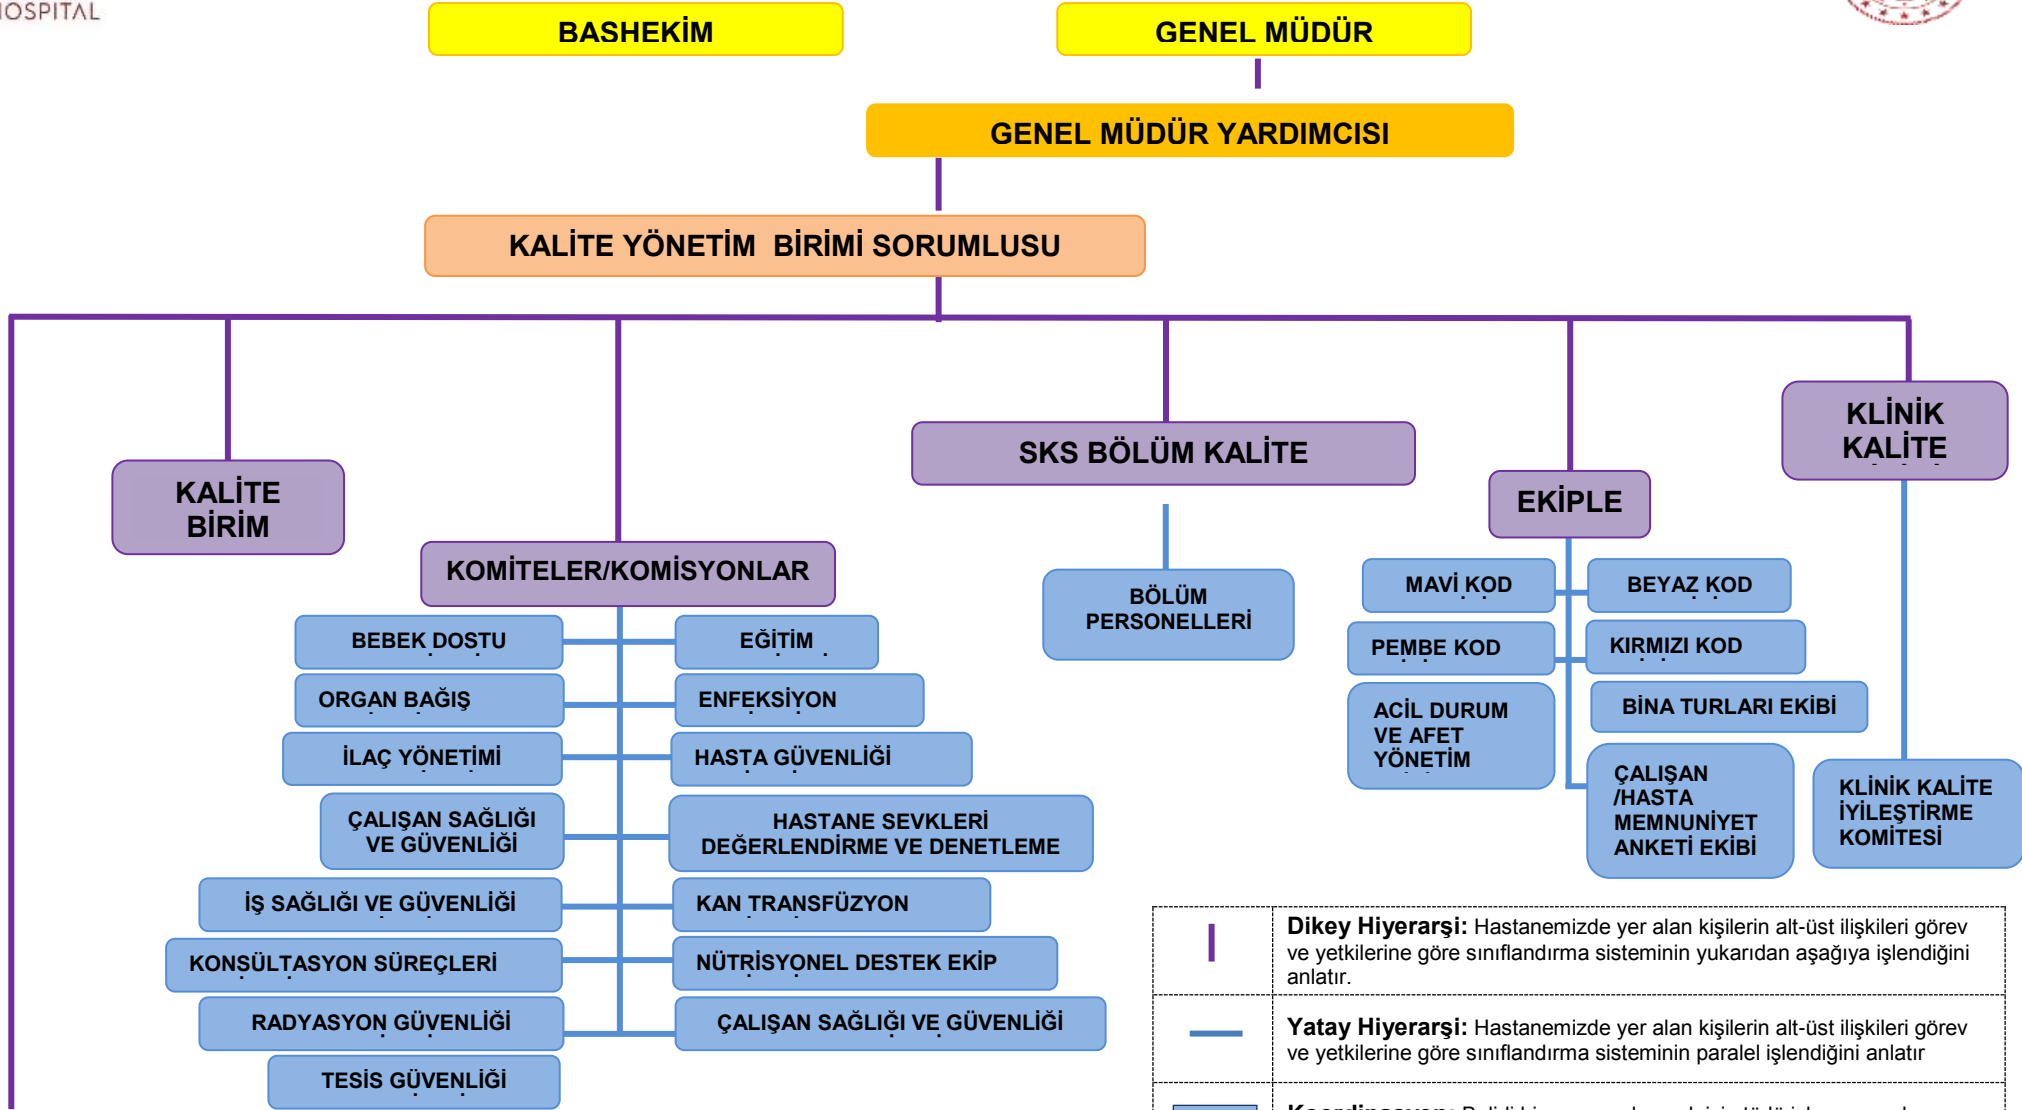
IOSPITAL

BASHEKİM

GENEL MÜDÜR

GENEL MÜDÜR YARDIMCISI

KALİTE YÖNETİM BİRİMİ SORUMLUSU

KALİTE BİRİM

KOMİTELER/KOMİSYONLAR

SKS BÖLÜM KALİTE

EKİPLE

KLİNİK KALİTE

BEBEK DOSTU

ORGAN BAĞIŞ

İLAÇ YÖNETİMİ

ÇALIŞAN SAĞLIĞI VE GÜVENLİĞİ

İŞ SAĞLIĞI VE GÜVENLİĞİ

KONSÜLTASYON SÜREÇLERİ

RADYASYON GÜVENLİĞİ

TESİS GÜVENLİĞİ

EĞİTİM

ENFEKSİYON

HASTA GÜVENLİĞİ

HASTANE SEVKLERİ DEĞERLENDİRME VE DENETLEME

KAN TRANSFÜZYON

NÜTRİSYONEL DESTEK EKİP

ÇALIŞAN SAĞLIĞI VE GÜVENLİĞİ

BÖLÜM PERSONELLERİ

MAVİ KOD

BEYAZ KOD

PEMBE KOD

KIRMIZI KOD

ACİL DURUM VE AFET YÖNETİM

BİNA TURLARI EKİBİ

ÇALIŞAN /HASTA MEMNUNİYET ANKETİ EKİBİ

KLİNİK KALİTE İYİLEŞTİRME KOMİTESİ

Dikey Hiyerarşi: Hastanemizde yer alan kişilerin alt-üst ilişkileri görev ve yetkilerine göre sınıflandırma sisteminin yukarıdan aşağıya işlendiğini anlatır.

Yatay Hiyerarşi: Hastanemizde yer alan kişilerin alt-üst ilişkileri görev ve yetkilerine göre sınıflandırma sisteminin paralel işlendiğini anlatır

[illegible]